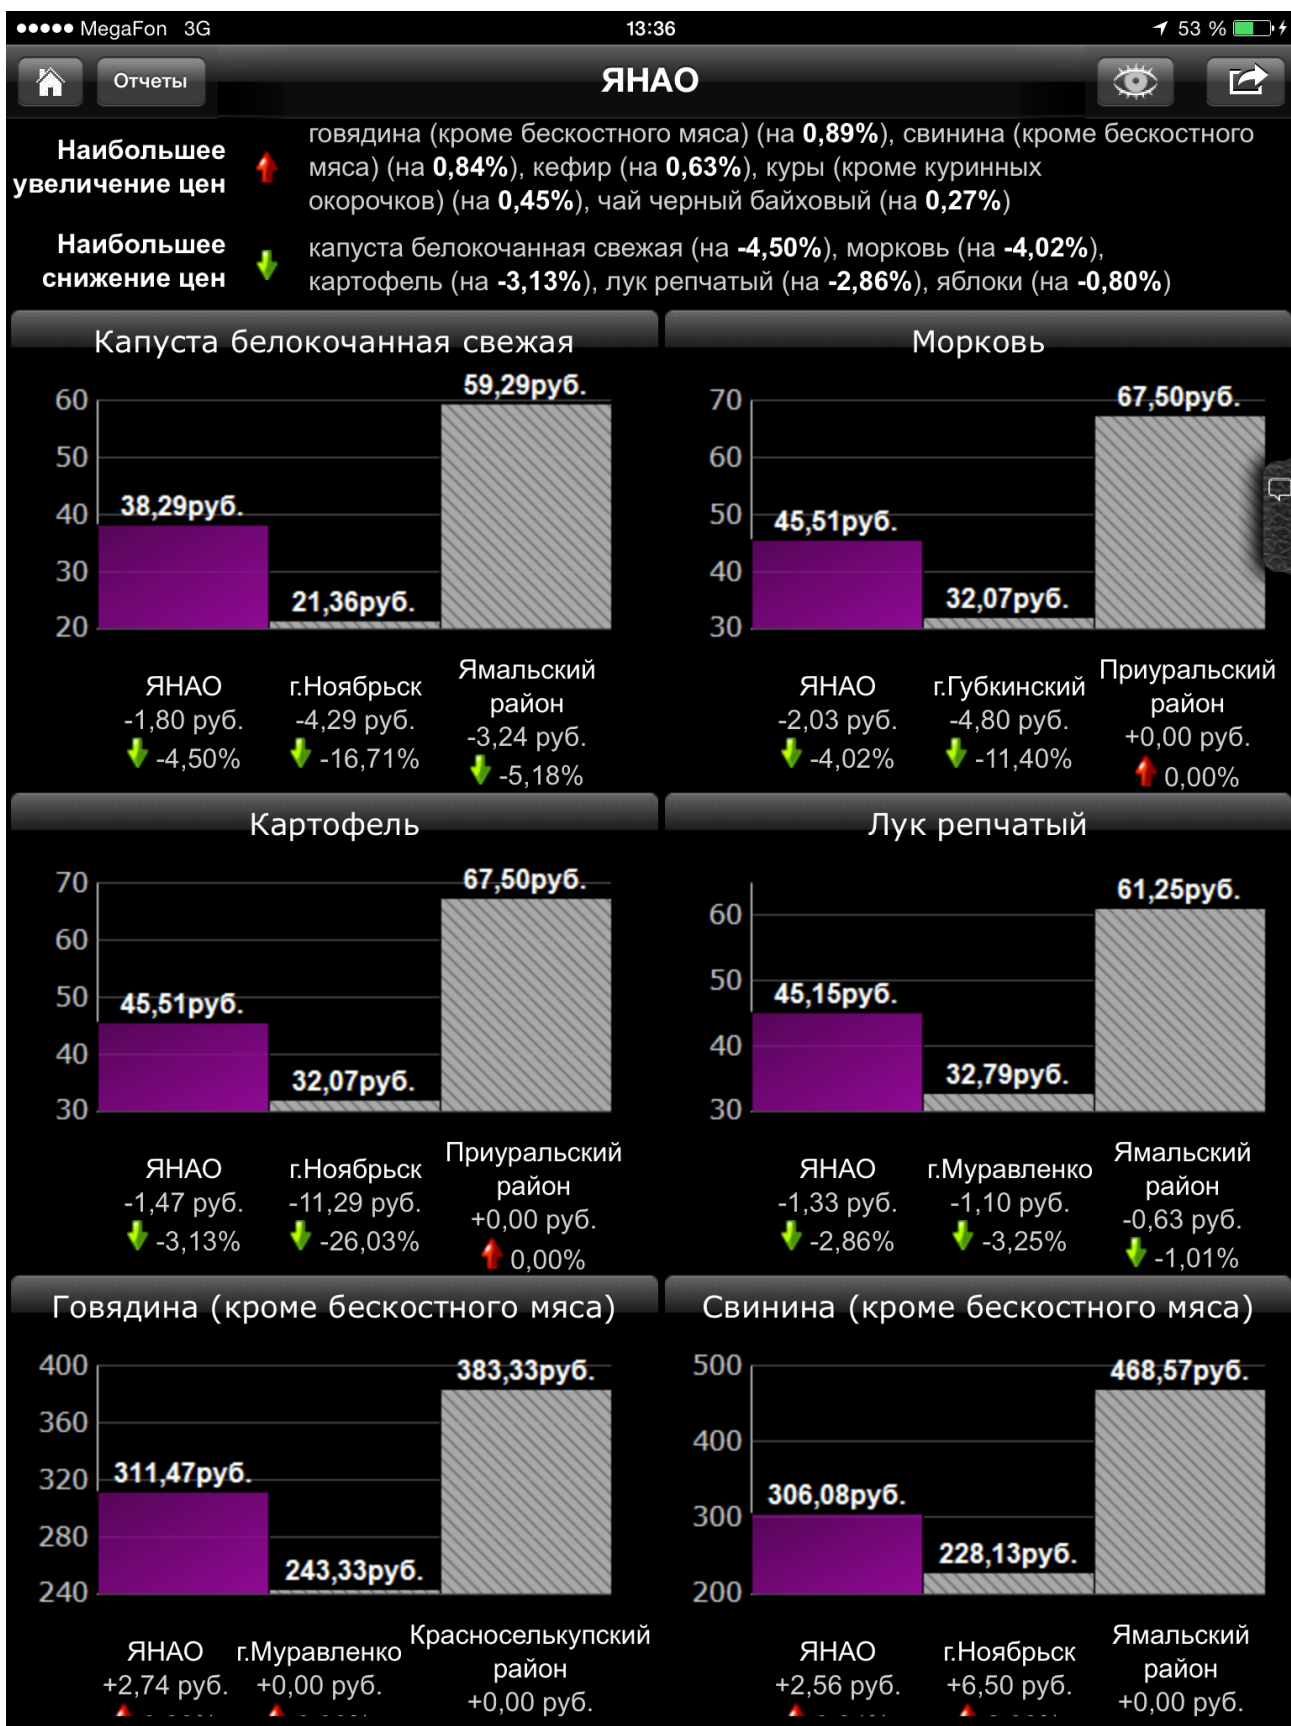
●●●●● MegaFon 3G 13:36 53 %

Отчеты ЯНАО

Наибольшее увеличение цен говядина (кроме бескостного мяса) (на **0,89%**), свинина (кроме бескостного мяса) (на **0,84%**), кефир (на **0,63%**), куры (кроме куриных окорочков) (на **0,45%**), чай черный байховый (на **0,27%**)

Наибольшее снижение цен капуста белокочанная свежая (на **-4,50%**), морковь (на **-4,02%**), картофель (на **-3,13%**), лук репчатый (на **-2,86%**), яблоки (на **-0,80%**)

Капуста белокочанная свежая

60 50 40 30 20

59,29руб. 38,29руб. 21,36руб.

ЯНАО -1,80 руб. -4,50%
г.Ноябрьск -4,29 руб. -16,71%
Ямальский район -3,24 руб. -5,18%

Морковь

70 60 50 40 30

67,50руб. 45,51руб. 32,07руб.

ЯНАО -2,03 руб. -4,02%
г.Губкинский -4,80 руб. -11,40%
Приуральский район +0,00 руб. 0,00%

Картофель

70 60 50 40 30

67,50руб. 45,51руб. 32,07руб.

ЯНАО -1,47 руб. -3,13%
г.Ноябрьск -11,29 руб. -26,03%
Приуральский район +0,00 руб. 0,00%

Лук репчатый

60 50 40 30

61,25руб. 45,15руб. 32,79руб.

ЯНАО -1,33 руб. -2,86%
г.Муравленко -1,10 руб. -3,25%
Ямальский район -0,63 руб. -1,01%

Говядина (кроме бескостного мяса)

400 360 320 280 240

383,33руб. 311,47руб. 243,33руб.

ЯНАО +2,74 руб. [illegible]
г.Муравленко +0,00 руб. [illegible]
Красноселькупский район +0,00 руб.

Свинина (кроме бескостного мяса)

500 400 300 200

468,57руб. 306,08руб. 228,13руб.

ЯНАО +2,56 руб. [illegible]
г.Ноябрьск +6,50 руб. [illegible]
Ямальский район +0,00 руб.